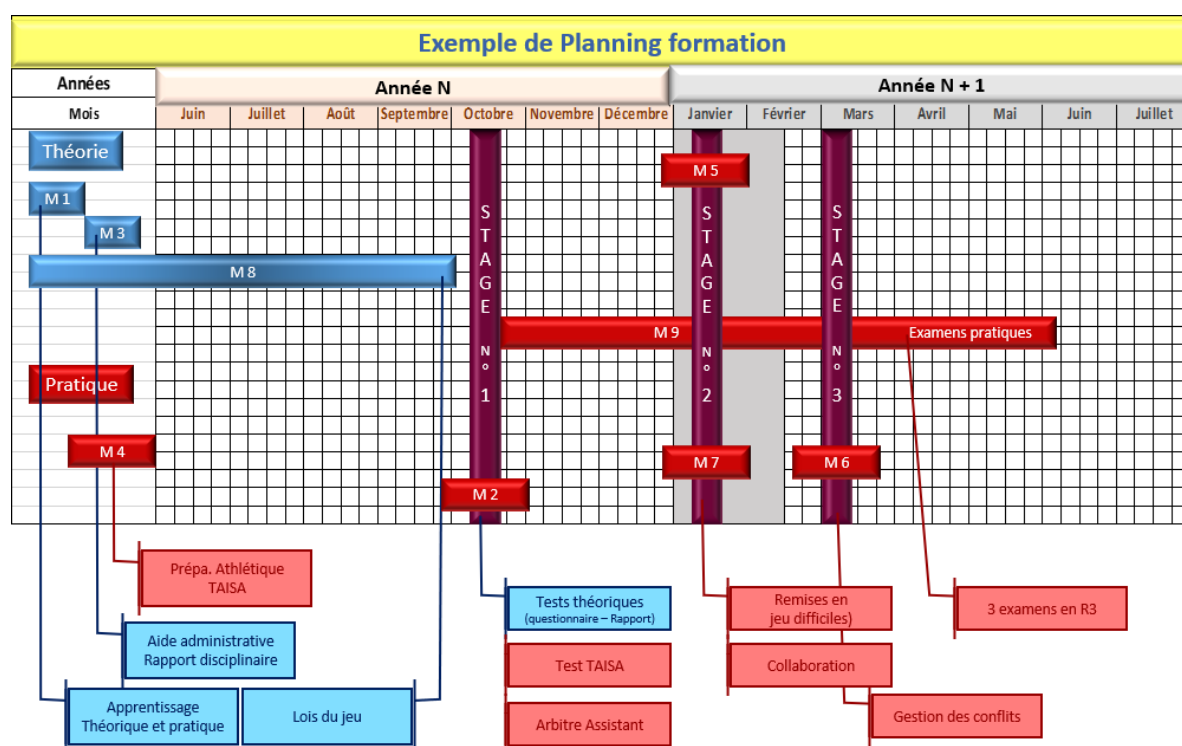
Exemple de Planning formation

| Années | Année N | | | | | | | Année N + 1 | | | | | | |
|---|---|---|---|---|---|---|---|---|---|---|---|---|---|---|
| Mois | Juin | Juillet | Août | Septembre | Octobre | Novembre | Décembre | Janvier | Février | Mars | Avril | Mai | Juin | Juillet |

Théorie

M 1

M 3

M 8

STAGE N° 1

M 5

STAGE N° 2

STAGE N° 3

M 9

Examens pratiques

Pratique

M 4

M 7

M 6

M 2

Prépa. Athlétique TAISA

Aide administrative Rapport disciplinaire

Apprentissage Théorique et pratique

Lois du jeu

Tests théoriques (questionnaire – Rapport)

Test TAISA

Arbitre Assistant

Remises en jeu difficiles)

Collaboration

Gestion des conflits

3 examens en R3